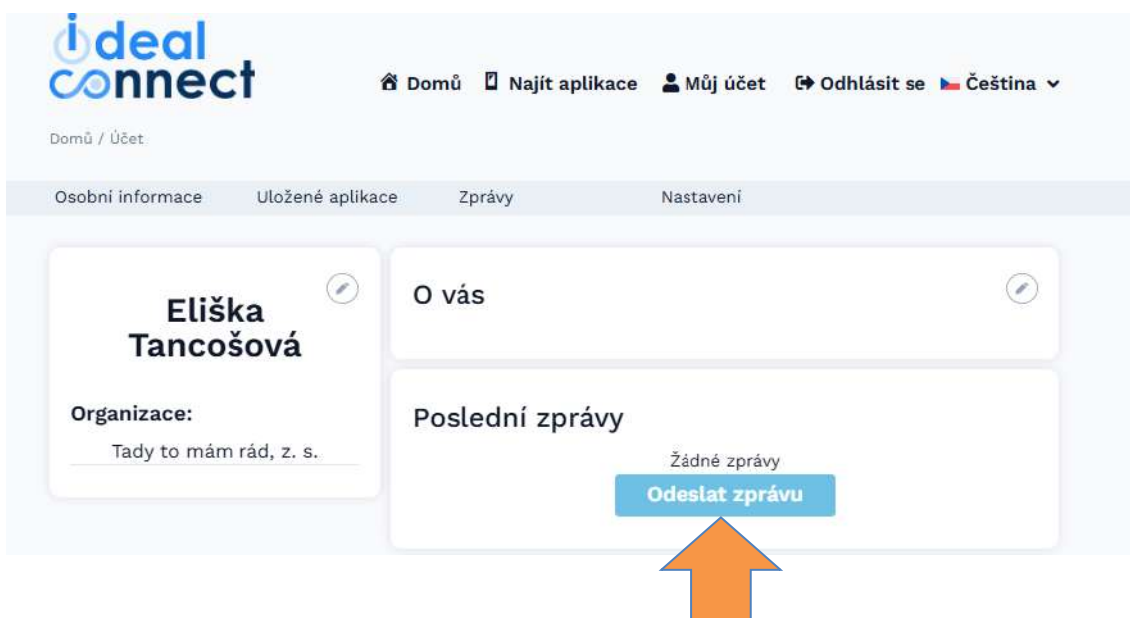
ideal connect

Domů Najít aplikace Můj účet Odhlásit se Čeština

Domů / Účet

Osobni informace Uložené aplikace Zprávy Nastavení

Eliška Tancošová

Organizace:
Tady to mám rád, z. s.

O vás

Poslední zprávy
Žádné zprávy
Odeslat zprávu